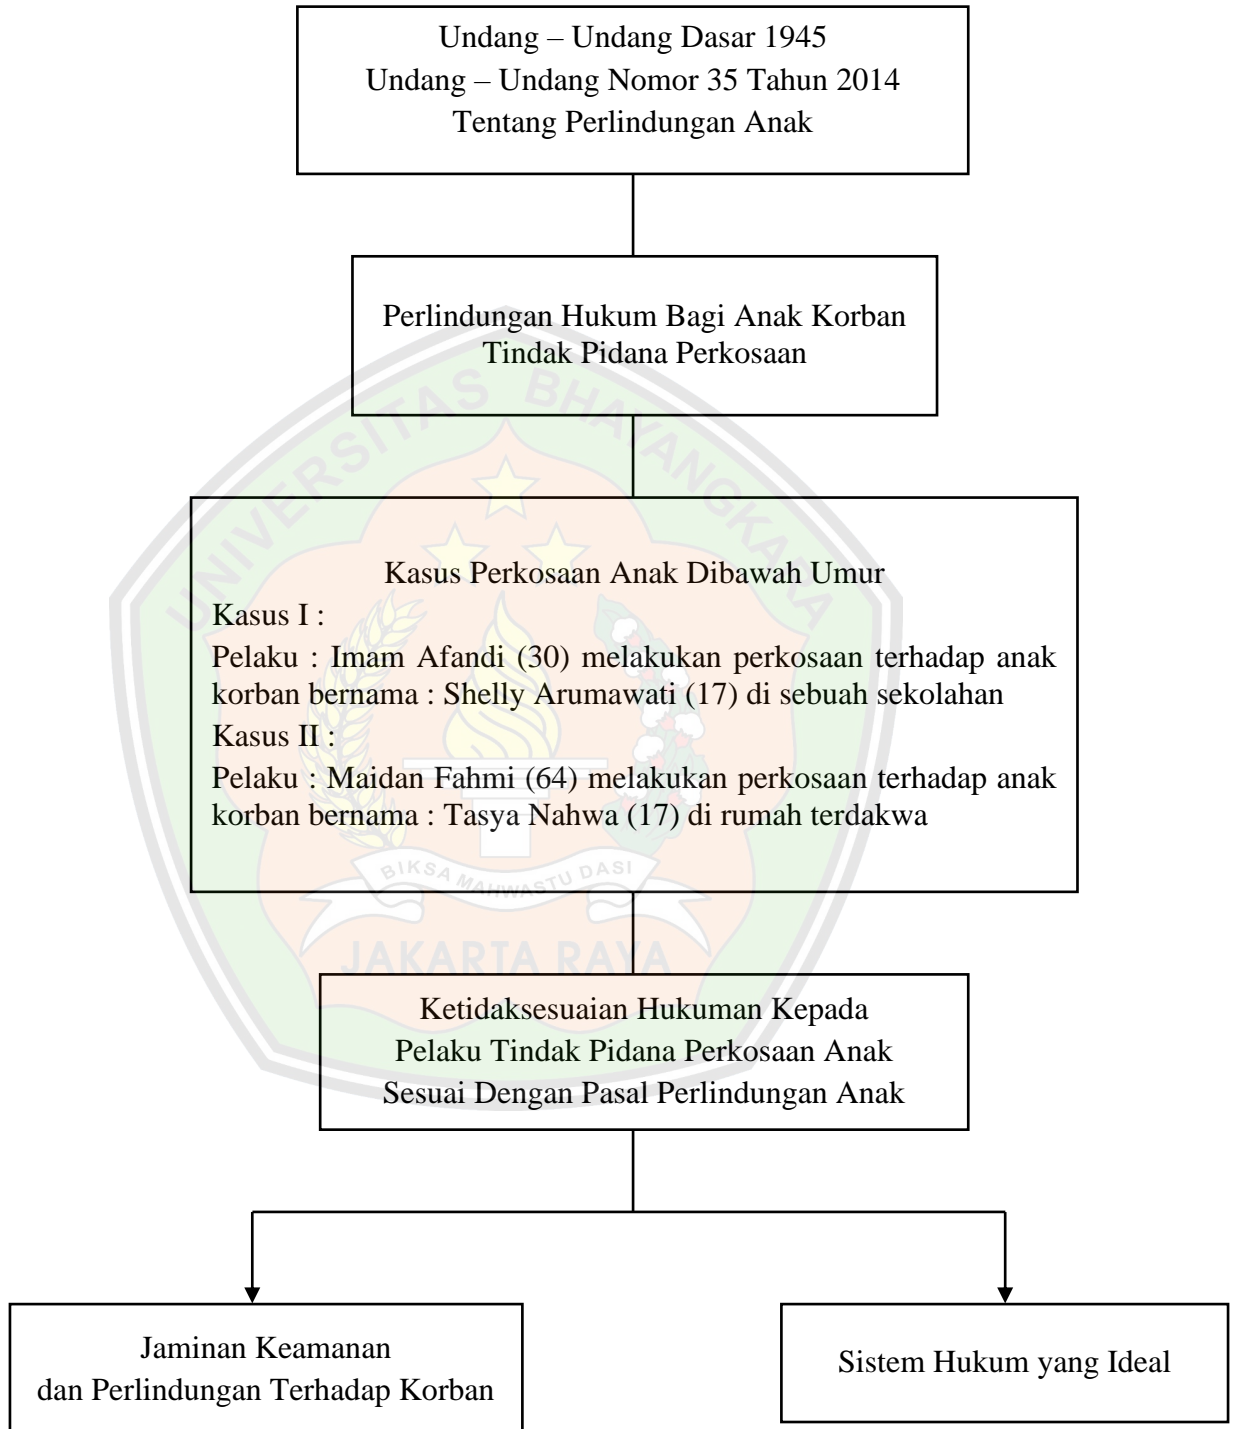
Undang – Undang Dasar 1945
Undang – Undang Nomor 35 Tahun 2014
Tentang Perlindungan Anak

Perlindungan Hukum Bagi Anak Korban Tindak Pidana Perkosaan

Kasus Perkosaan Anak Dibawah Umur
Kasus I :
Pelaku : Imam Afandi (30) melakukan perkosaan terhadap anak korban bernama : Shelly Arumawati (17) di sebuah sekolahan
Kasus II :
Pelaku : Maidan Fahmi (64) melakukan perkosaan terhadap anak korban bernama : Tasya Nahwa (17) di rumah terdakwa

Ketidaksesuaian Hukuman Kepada Pelaku Tindak Pidana Perkosaan Anak Sesuai Dengan Pasal Perlindungan Anak

Jaminan Keamanan dan Perlindungan Terhadap Korban

Sistem Hukum yang Ideal

UNIVERSITAS BHAYANGKARA
BIKSA MAHWASTU DASI
JAKARTA RAYA